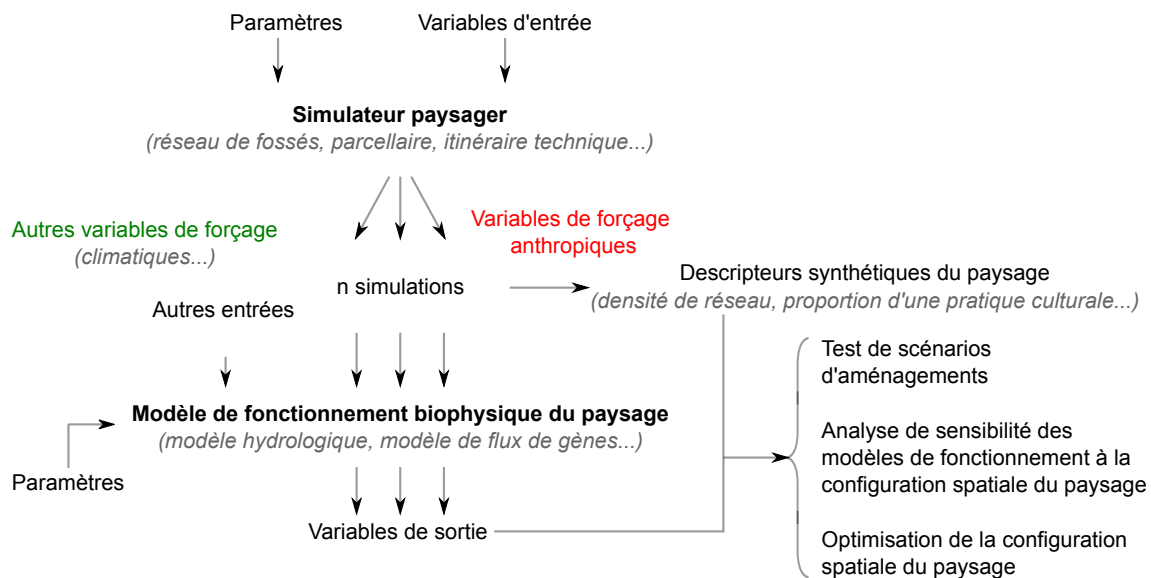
Paramètres

Variables d'entrée

Simulateur paysager
(réseau de fossés, parcellaire, itinéraire technique...)

Autres variables de forçage
(climatiques...)

Variables de forçage anthropiques

n simulations

Autres entrées

Descripteurs synthétiques du paysage
(densité de réseau, proportion d'une pratique culturale...)

Modèle de fonctionnement biophysique du paysage
(modèle hydrologique, modèle de flux de gènes...)

Paramètres

Variables de sortie

Test de scénarios d'aménagements

Analyse de sensibilité des modèles de fonctionnement à la configuration spatiale du paysage

Optimisation de la configuration spatiale du paysage